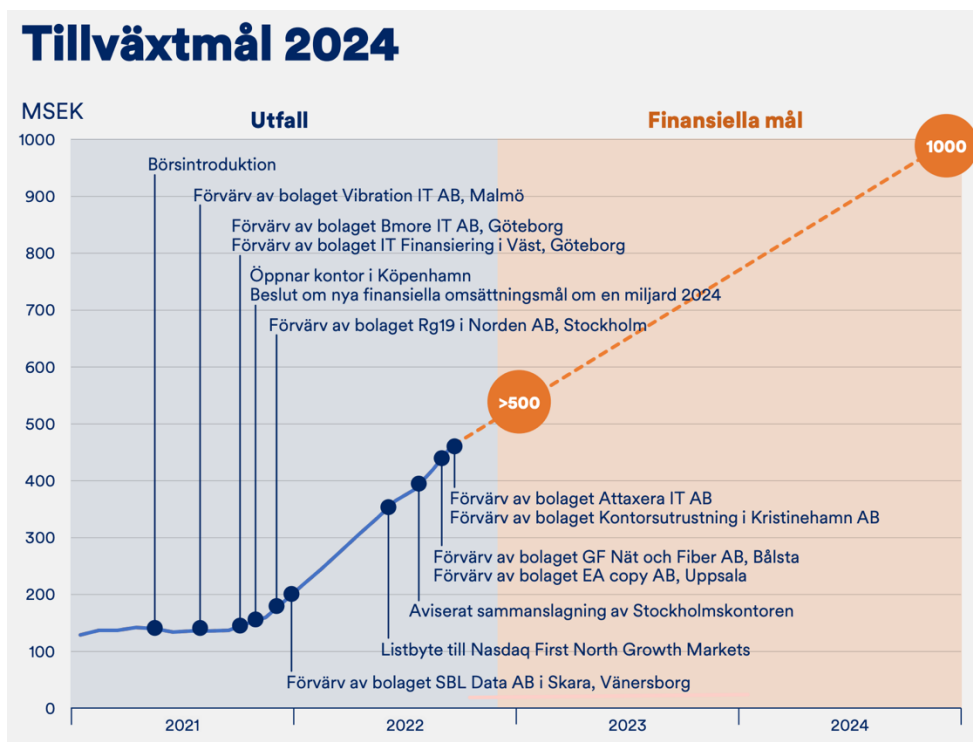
Tillväxtmål 2024

MSEK

Utfall

Finansiella mål

1000
900
800
700
600
500
400
300
200
100
0

Börsintroduktion

Förvärv av bolaget Vibration IT AB, Malmö

Förvärv av bolaget Bmore IT AB, Göteborg
Förvärv av bolaget IT Finansiering i Väst, Göteborg

Öppnar kontor i Köpenhamn
Beslut om nya finansiella omsättningsmål om en miljard 2024

Förvärv av bolaget Rg19 i Norden AB, Stockholm

1000

>500

Förvärv av bolaget Attaxera IT AB
Förvärv av bolaget Kontorsutrustning i Kristinehamn AB

Förvärv av bolaget GF Nät och Fiber AB, Bålsta
Förvärv av bolaget EA copy AB, Uppsala

Aviserat sammanslagning av Stockholmskontoren

Listbyte till Nasdaq First North Growth Markets

Förvärv av bolaget SBL Data AB i Skara, Vänersborg

2021
2022
2023
2024